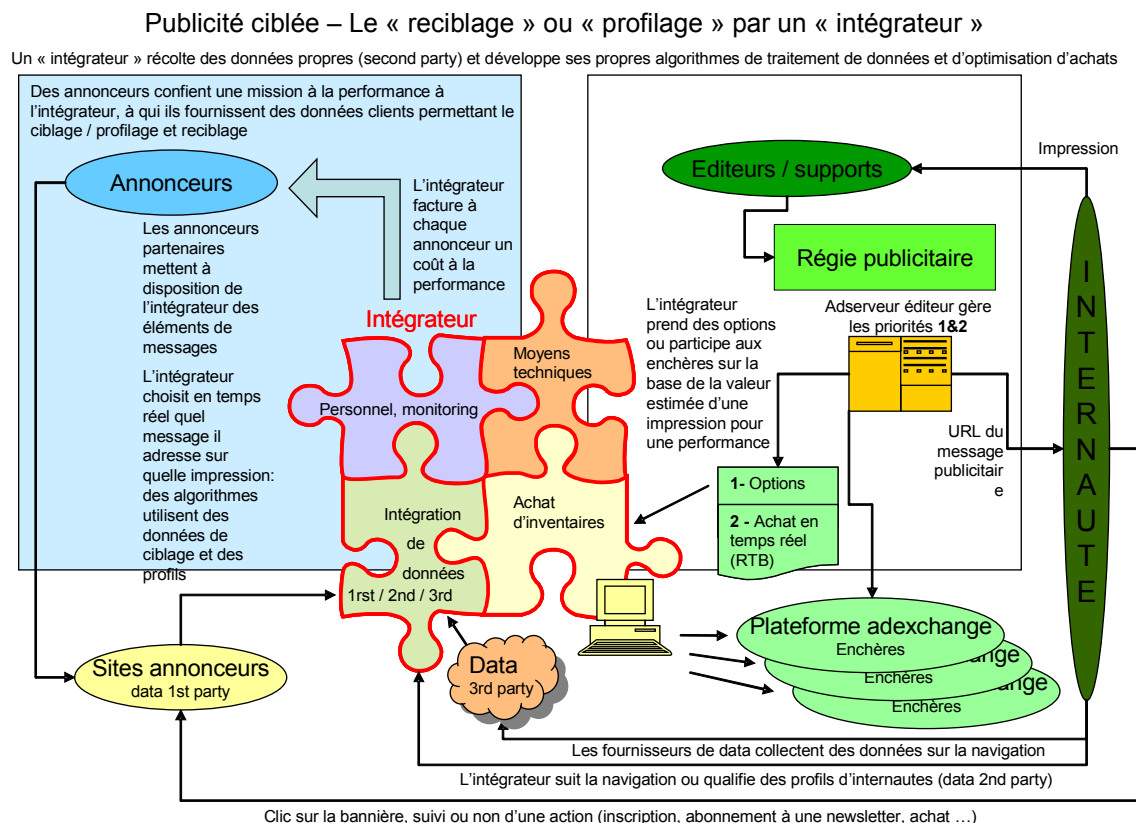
Publicité ciblée – Le « reciblage » ou « profilage » par un « intégrateur »

Un « intégrateur » récolte des données propres (second party) et développe ses propres algorithmes de traitement de données et d'optimisation d'achats

Des annonceurs confient une mission à la performance à l'intégrateur, à qui ils fournissent des données clients permettant le ciblage / profilage et reciblage

Annonceurs

L'intégrateur facture à chaque annonceur un coût à la performance

Les annonceurs partenaires mettent à disposition de l'intégrateur des éléments de messages

L'intégrateur choisit en temps réel quel message il adresse sur quelle impression: des algorithmes utilisent des données de ciblage et des profils

Intégrateur

Personnel, monitoring

Moyens techniques

Intégration de données 1rst / 2nd / 3rd

Achat d'inventaires

Editeurs / supports

Régie publicitaire

Impression

L'intégrateur prend des options ou participe aux enchères sur la base de la valeur estimée d'une impression pour une performance

Adserveur éditeur gère les priorités 1&2

URL du message publicitaire

1- Options

2 - Achat en temps réel (RTB)

I N T E R N A U T E

Sites annonceurs
data 1st party

Data
3rd party

Plateforme adexchange
Enchères

Enchères

Enchères

Les fournisseurs de data collectent des données sur la navigation

L'intégrateur suit la navigation ou qualifie des profils d'internautes (data 2nd party)

Clic sur la bannière, suivi ou non d'une action (inscription, abonnement à une newsletter, achat …)